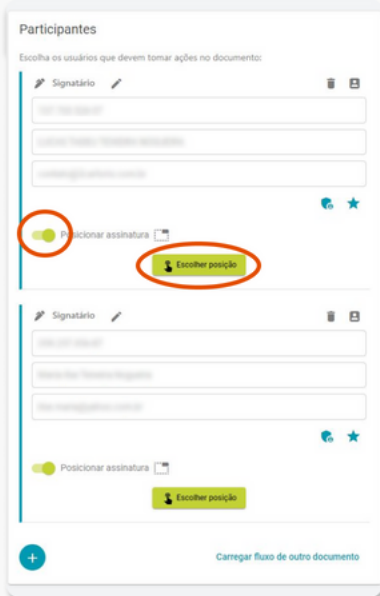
Participantes

Escolha os usuários que devem tomar ações no documento:

Signatário

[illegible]

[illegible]

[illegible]

Posicionar assinatura

Escolher posição

Signatário

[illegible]

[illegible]

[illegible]

Posicionar assinatura

Escolher posição

Carregar fluxo de outro documento